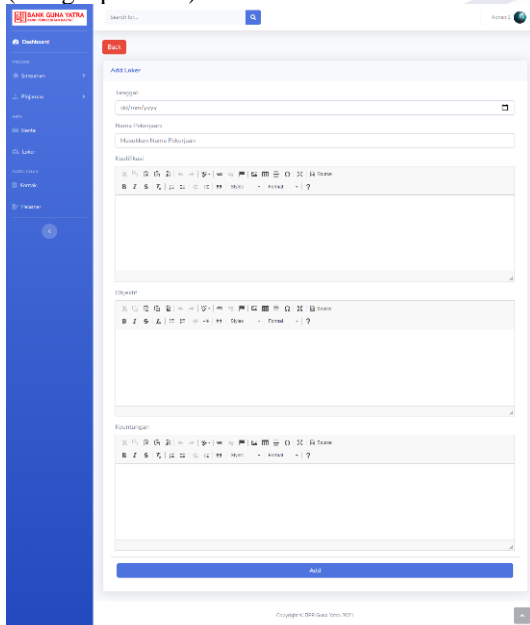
BANK GUNA YATRA

Search for...

Admin 1

Dashboard

Simpanan

Pinjaman

Berita

Loker

Kontak

Pesanan

Back

Add Loker

Tanggal

dd/mm/yyyy

Nama Pekerjaan

Masukkan Nama Pekerjaan

Kualifikasi

Source

B I S $I_x$ Styles Format ?

Objektif

Source

B I S $I_x$ Styles Format ?

Keuntungan

Source

B I S $I_x$ Styles Format ?

Add

Copyright © BPR Guna Yatra 2021